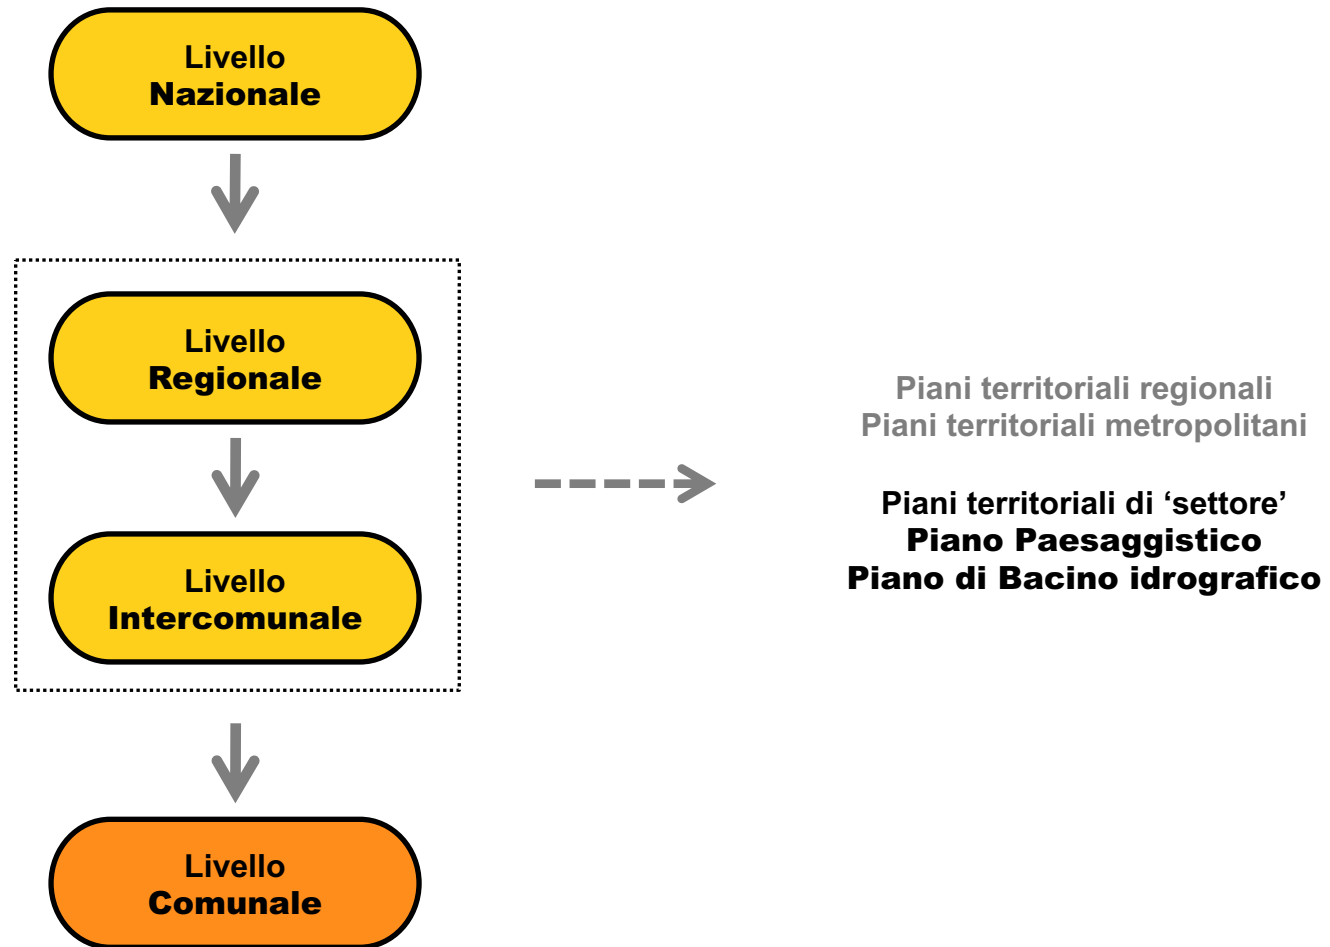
Livello
Nazionale

Livello
Regionale

Livello
Intercomunale

Livello
Comunale

Piani territoriali regionali
Piani territoriali metropolitani

Piani territoriali di ‘settore’
Piano Paesaggistico
Piano di Bacino idrografico